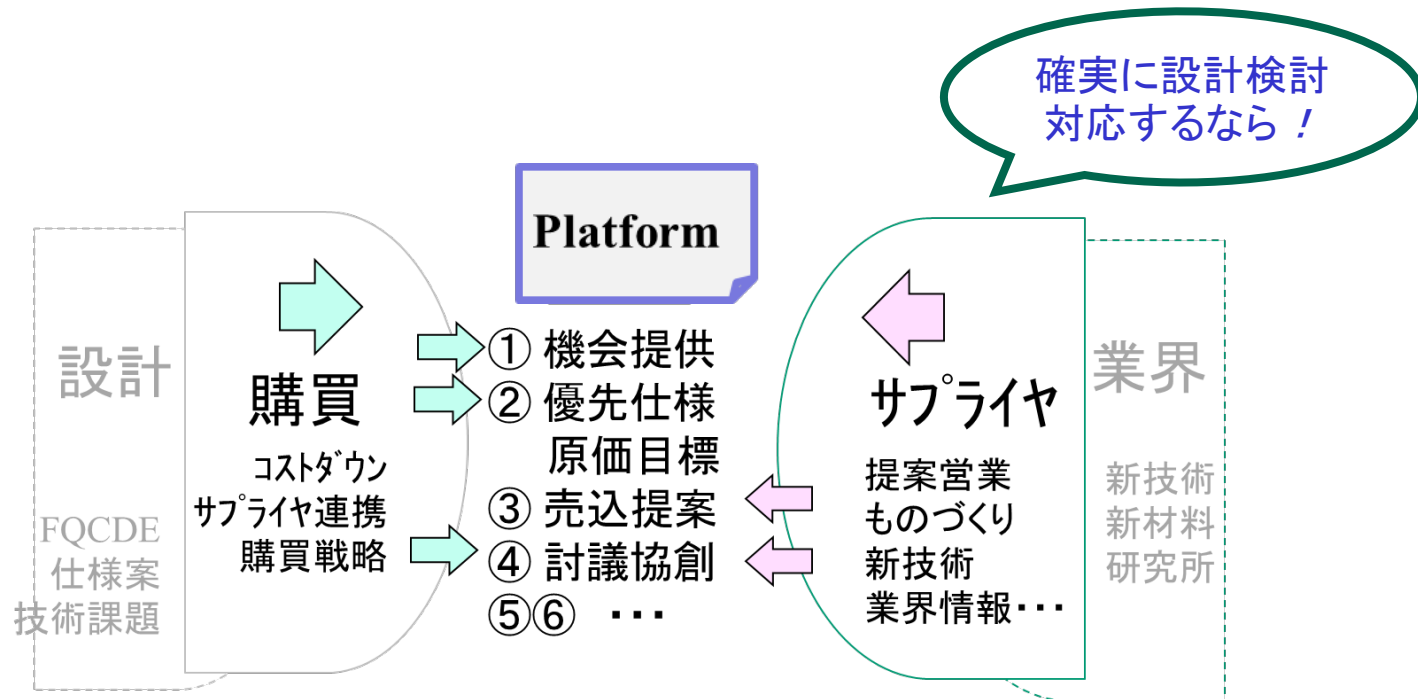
確実に設計検討
対応するなら！

Platform

設計

購買

コストダウン
サプライヤ連携
購買戦略

FQCDE
仕様案
技術課題

① 機会提供
② 優先仕様
原価目標
③ 売込提案
④ 討議協創
⑤⑥ ・・・

サプライヤ

提案営業
ものづくり
新技術
業界情報・・・

業界

新技術
新材料
研究所